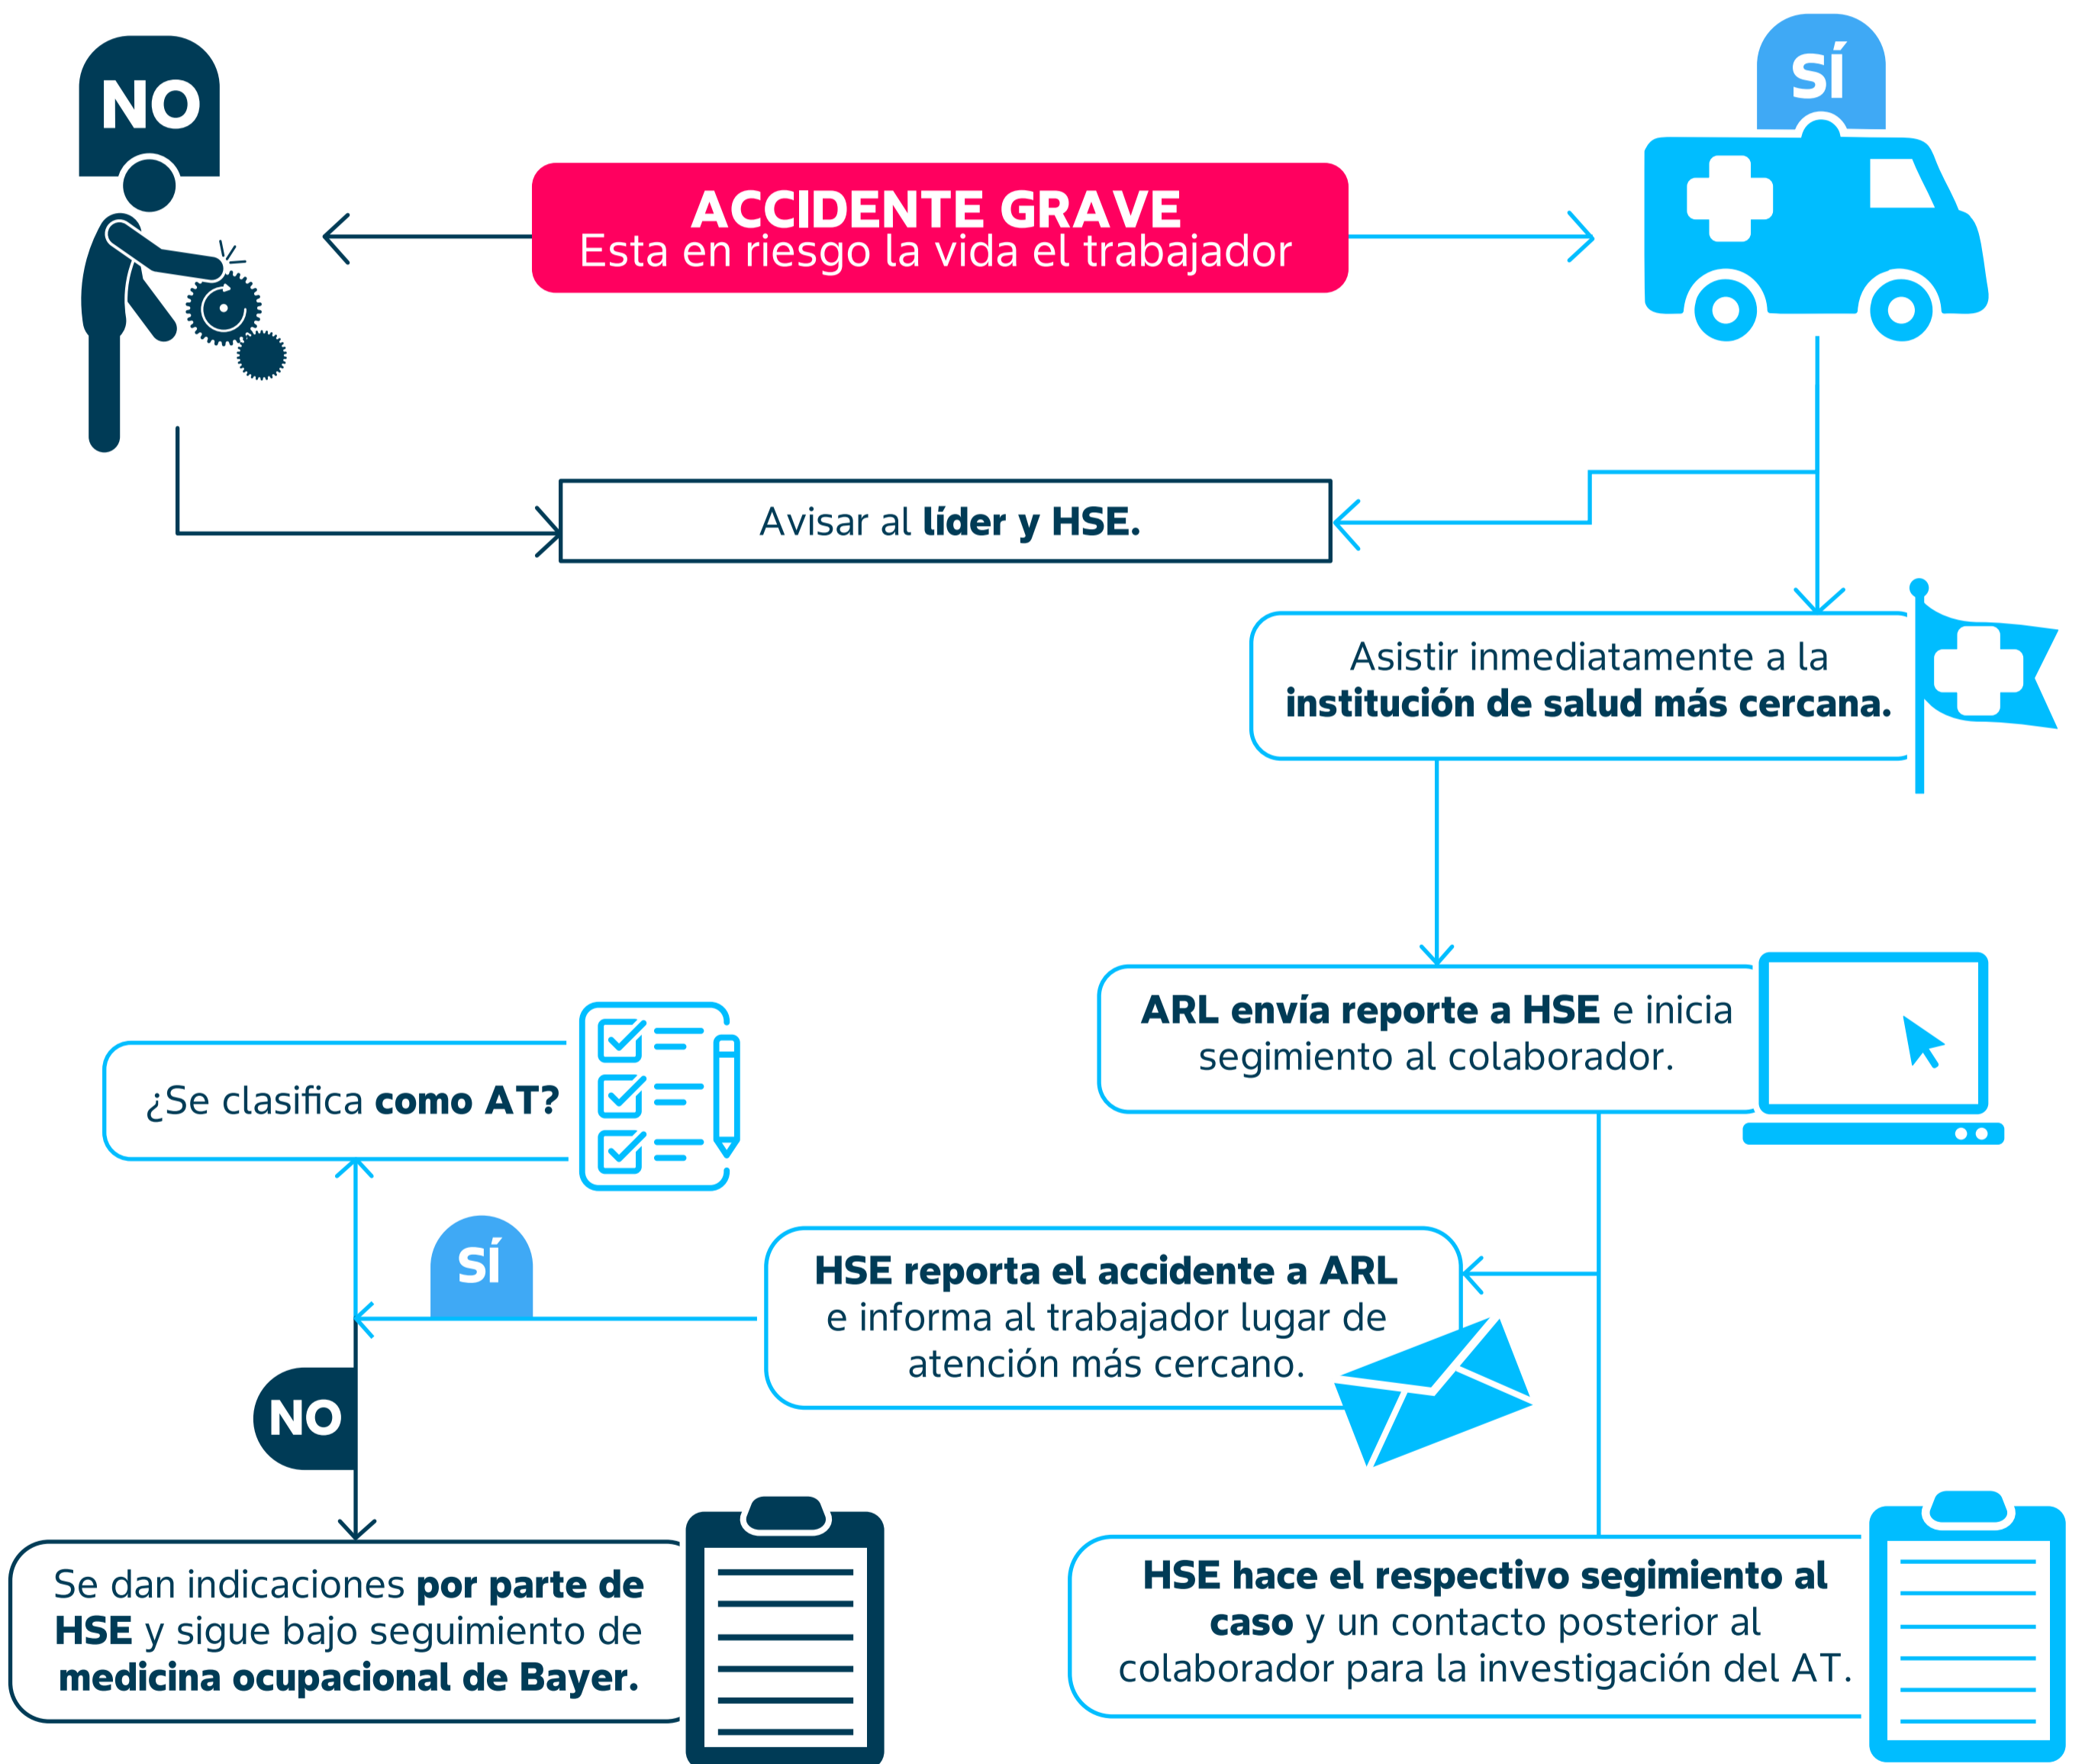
NO

SÍ

ACCIDENTE GRAVE
Esta en riesgo la vida el trabajador

Avisar al **líder y HSE.**

Asistir inmediatamente a la **institución de salud más cercana.**

**ARL envía reporte a HSE** e inicia segimiento al colaborador.

¿Se clasifica **como AT?**

SÍ

**HSE reporta el accidente a ARL** e informa al trabajador lugar de atención más cercano.

NO

Se dan indicaciones **por parte de HSE** y sigue bajo seguimiento de **medicina ocupacional de Bayer.**

**HSE hace el respectivo segimiento al caso** y un contacto posterior al colaborador para la investigación del AT.